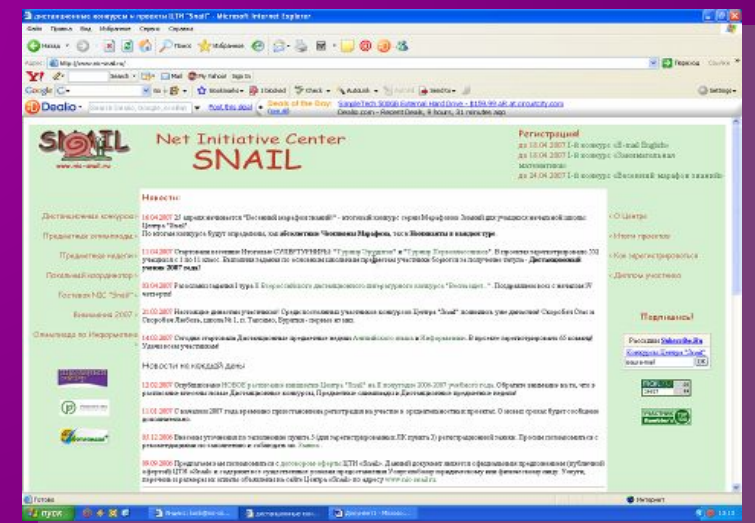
Дистанционные конкурсы и проекты ЦТИ "Snail" - Microsoft Internet Explorer

Файл Правка Вид Избранное Сервис Справка

Назад Поиск Избранное

Адрес http://www.nic-snail.ru/ Переход Ссылки

Y! Search Mail My Yahoo! Sign In

Google Go Bookmarks 0 blocked Check AutoLink Send to Settings

Dealio Search Dealio, Google, or eBay Post this deal Deals of the Day: SingleTech 500Gb External Hard Drive - $139.99 alt at circuitcity.com Dealio.com - Recent Deals, 9 hours, 31 minutes ago

SNAIL
www.nic-snail.ru

Net Initiative Center
SNAIL

Регистрация!
до 10.04.2007 1-й конкурс «E-mail English»
до 18.04.2007 1-й конкурс «Занимательная математика»
до 24.04.2007 1-й конкурс «Весенний марафон знаний»

Новости

Дистанционные конкурсы
Предметные олимпиады
Предметные недели
Печальный координатор
Гостевая НИС "Snail"
Внимание 2007
Олимпиада по Информатике

О Центре
Наши проекты
Как зарегистрироваться
Дипломы участника

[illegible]

Подпишись!

Рассылки Subscribe.Ru
Конкурсы Центра "Snail"
OK

Новости на каждый день

Готово
Интернет

пуск